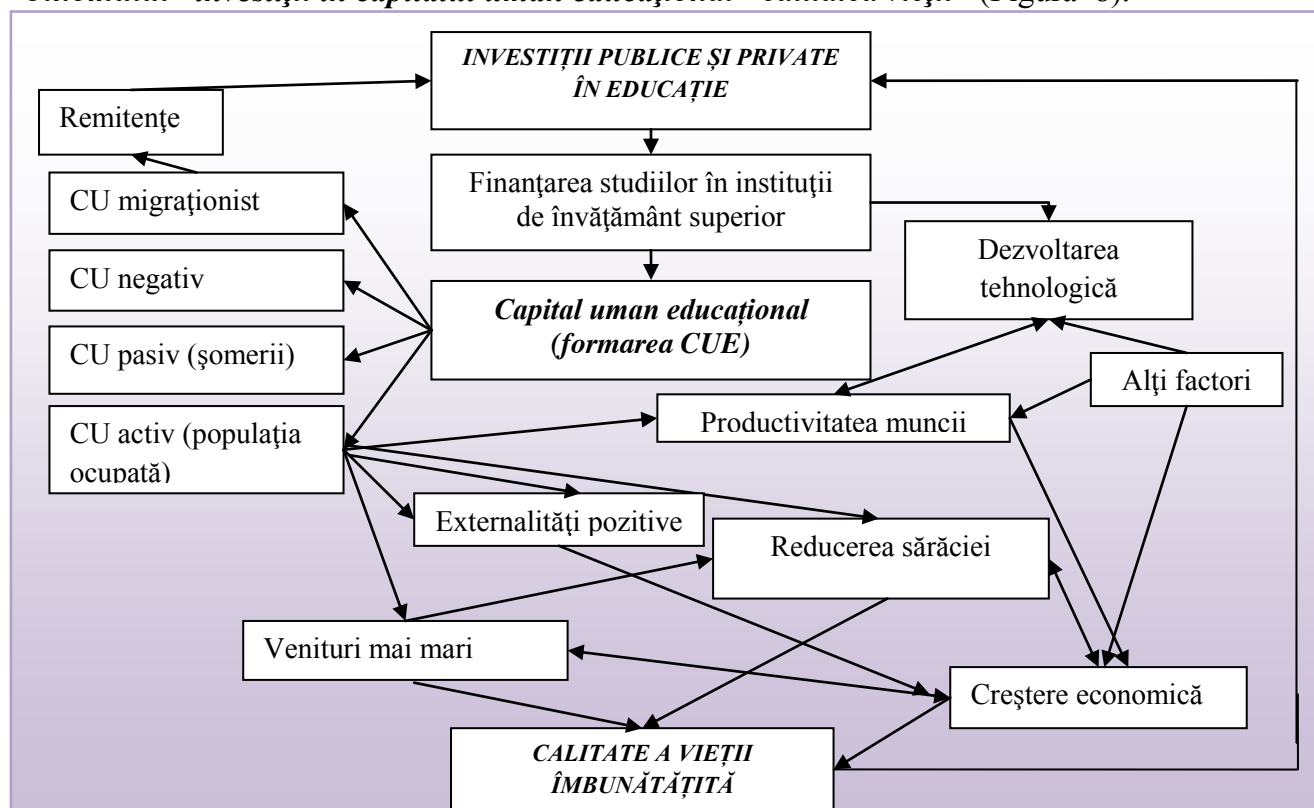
"investiţii în capitalul uman educaţional – calitatea vieţii" (Figura 6).

INVESTIȚII PUBLICE ȘI PRIVATE ÎN EDUCAȚIE

Remitenţe

Finanţarea studiilor în instituţii de învăţământ superior

CU migraţionist

CU negativ

Dezvoltarea tehnologică

Capital uman educațional (formarea CUE)

CU pasiv (şomerii)

Alţi factori

Productivitatea muncii

CU activ (populaţia ocupată)

Externalităţi pozitive

Reducerea sărăciei

Venituri mai mari

Creştere economică

CALITATE A VIEȚII ÎMBUNĂTĂȚITĂ